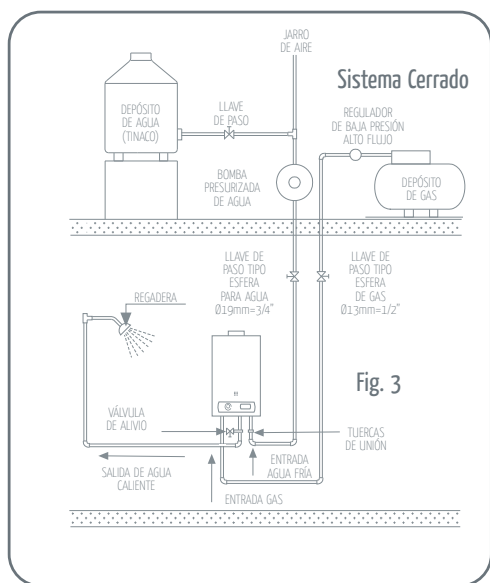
Sistema Cerrado

JARRO DE AIRE

DEPÓSITO DE AGUA (TINACO)

LLAVE DE PASO

REGULADOR DE BAJA PRESIÓN ALTO FLUJO

BOMBA PRESURIZADA DE AGUA

DEPÓSITO DE GAS

LLAVE DE PASO TIPO ESFERA PARA AGUA Ø19mm=3/4"

LLAVE DE PASO TIPO ESFERA DE GAS Ø13mm=1/2"

REGADERA

Fig. 3

VÁLVULA DE ALIVIO

TUERCAS DE UNIÓN

ENTRADA AGUA FRÍA

SALIDA DE AGUA CALIENTE

ENTRADA GAS